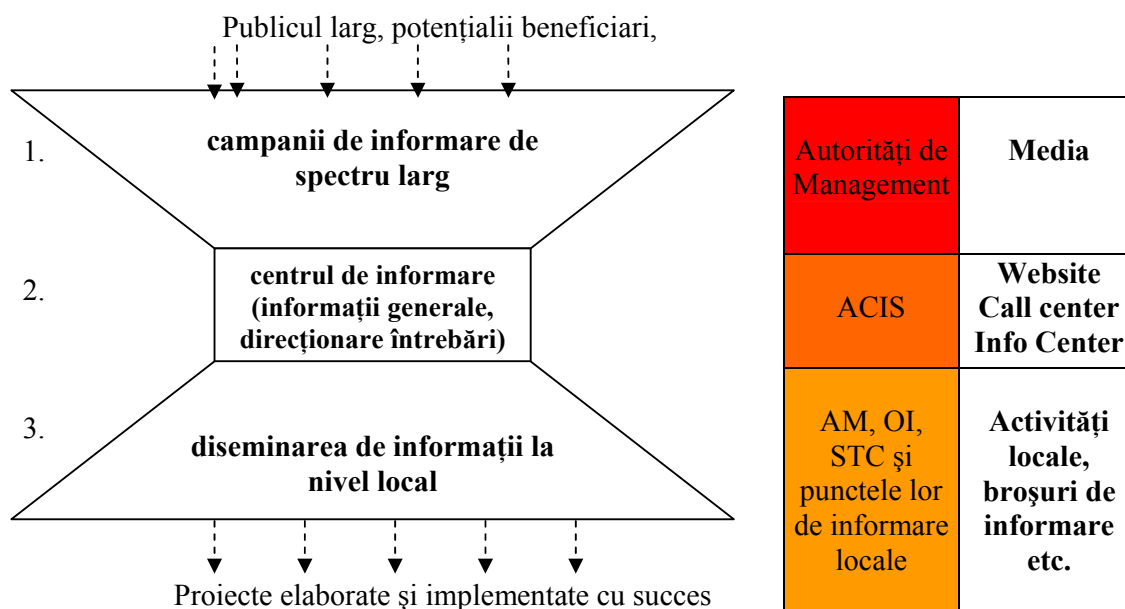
Publicul larg, potențialii beneficiari,

1. campanii de informare de spectru larg

2. centrul de informare (informații generale, direcționare întrebări)

3. diseminarea de informații la nivel local

Proiecte elaborate şi implementate cu succes

| Autorități de Management | Media |
|---|---|
| ACIS | Website Call center Info Center |
| AM, OI, STC şi punctele lor de informare locale | Activități locale, broşuri de informare etc. |